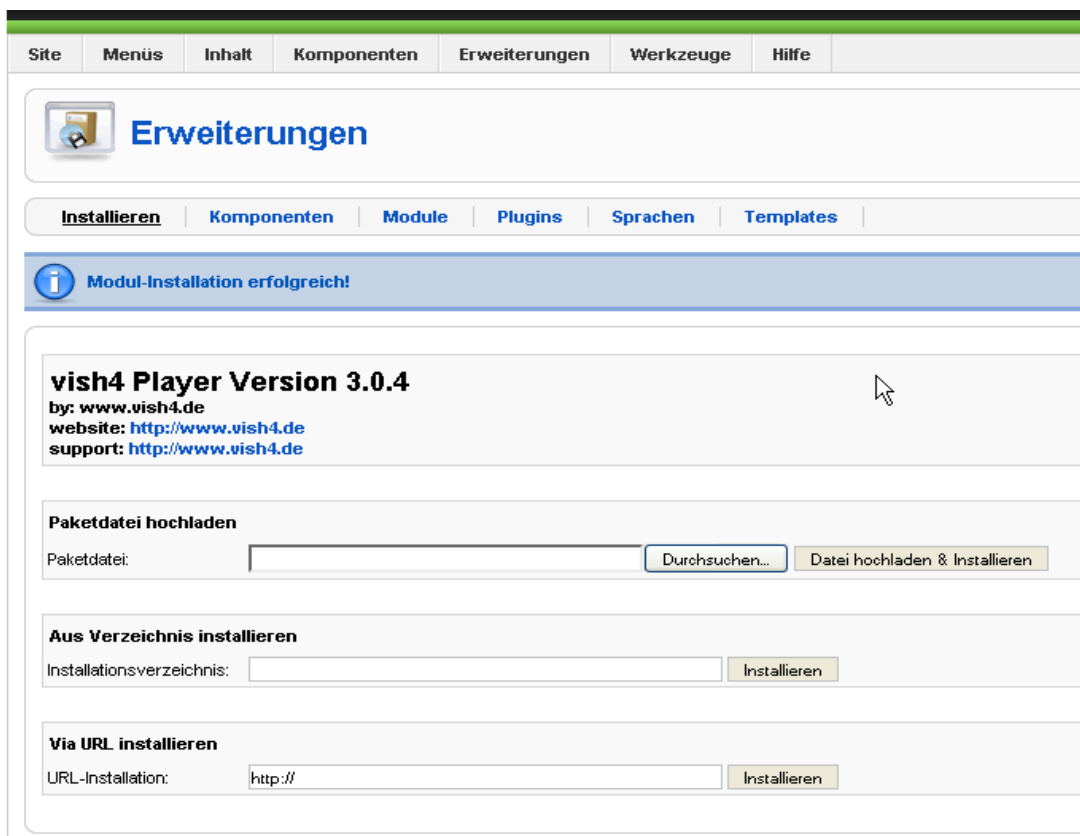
Site | Menüs | Inhalt | Komponenten | Erweiterungen | Werkzeuge | Hilfe

Erweiterungen

Installieren | Komponenten | Module | Plugins | Sprachen | Templates

Modul-Installation erfolgreich!

vish4 Player Version 3.0.4
by: www.vish4.de
website: http://www.vish4.de
support: http://www.vish4.de

Paketdatei hochladen
Paketdatei: Durchsuchen... Datei hochladen & Installieren

Aus Verzeichnis installieren
Installationsverzeichnis: Installieren

Via URL installieren
URL-Installation: http:// Installieren